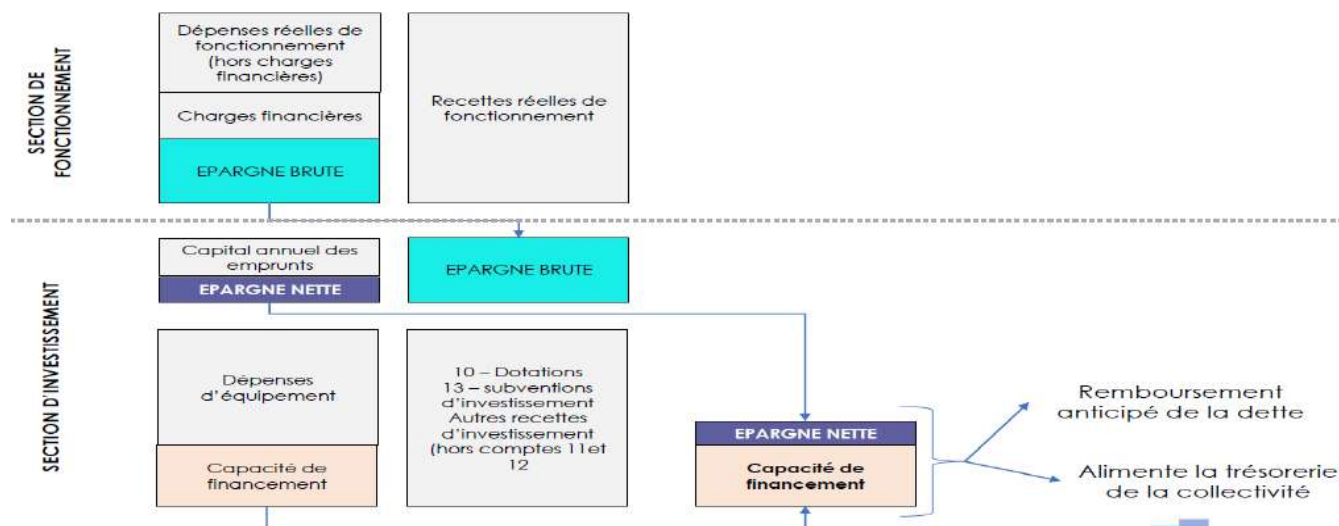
SECTION DE FONCTIONNEMENT

Dépenses réelles de fonctionnement (hors charges financières)

Charges financières

EPARGNE BRUTE

Recettes réelles de fonctionnement

SECTION D'INVESTISSEMENT

Capital annuel des emprunts

EPARGNE NETTE

EPARGNE BRUTE

Dépenses d'équipement

Capacité de financement

10 – Dotations
13 – subventions d'investissement
Autres recettes d'investissement (hors comptes 11et 12

EPARGNE NETTE

Capacité de financement

Remboursement anticipé de la dette

Alimente la trésorerie de la collectivité